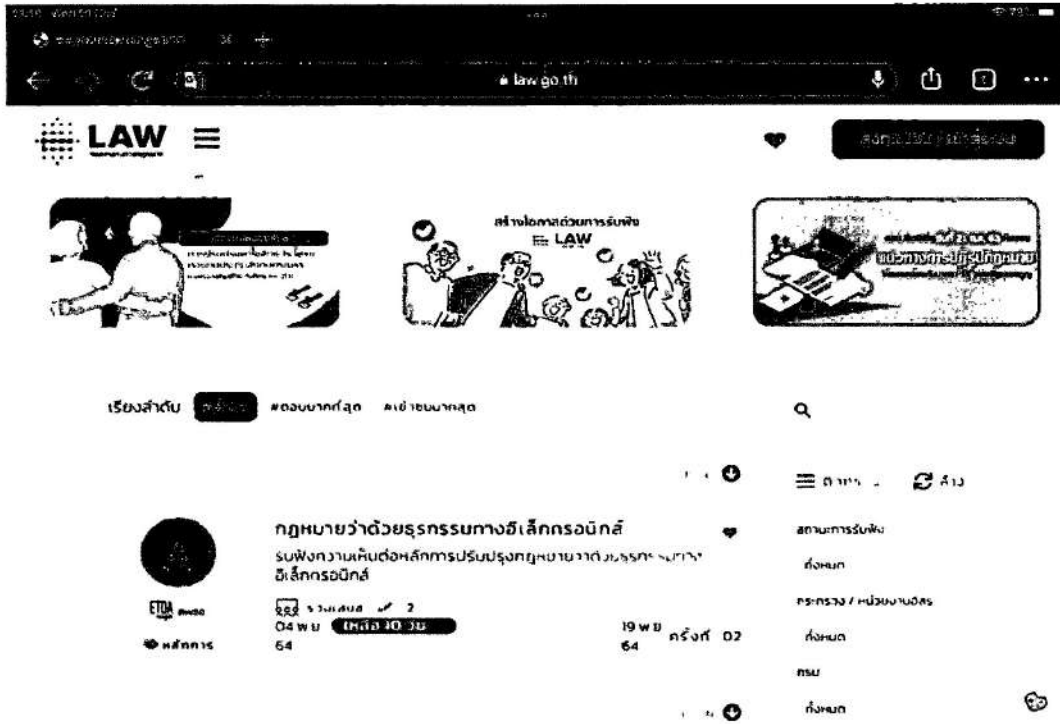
law.go.th

LAW

สร้างโอกาสด้วยการรับฟัง
LAW

แนวทางการปฏิรูปกฎหมาย

เรียงลำดับ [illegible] #ตอบมากที่สุด #เข้าชมมากที่สุด

กฎหมายว่าด้วยธุรกรรมทางอิเล็กทรอนิกส์

รับฟังความเห็นต่อหลักการปรับปรุงกฎหมายว่าด้วยธุรกรรมทางอิเล็กทรอนิกส์

ETDA

หลักการ

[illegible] 2

04 พ.ย. 64

เหลือ 10 วัน

19 พ.ย. 64

ครั้งที่ 02

ตัวกรอง

ล้าง

สถานะการรับฟัง

ทั้งหมด

กระทรวง / หน่วยงานอิสระ

ทั้งหมด

กรม

ทั้งหมด